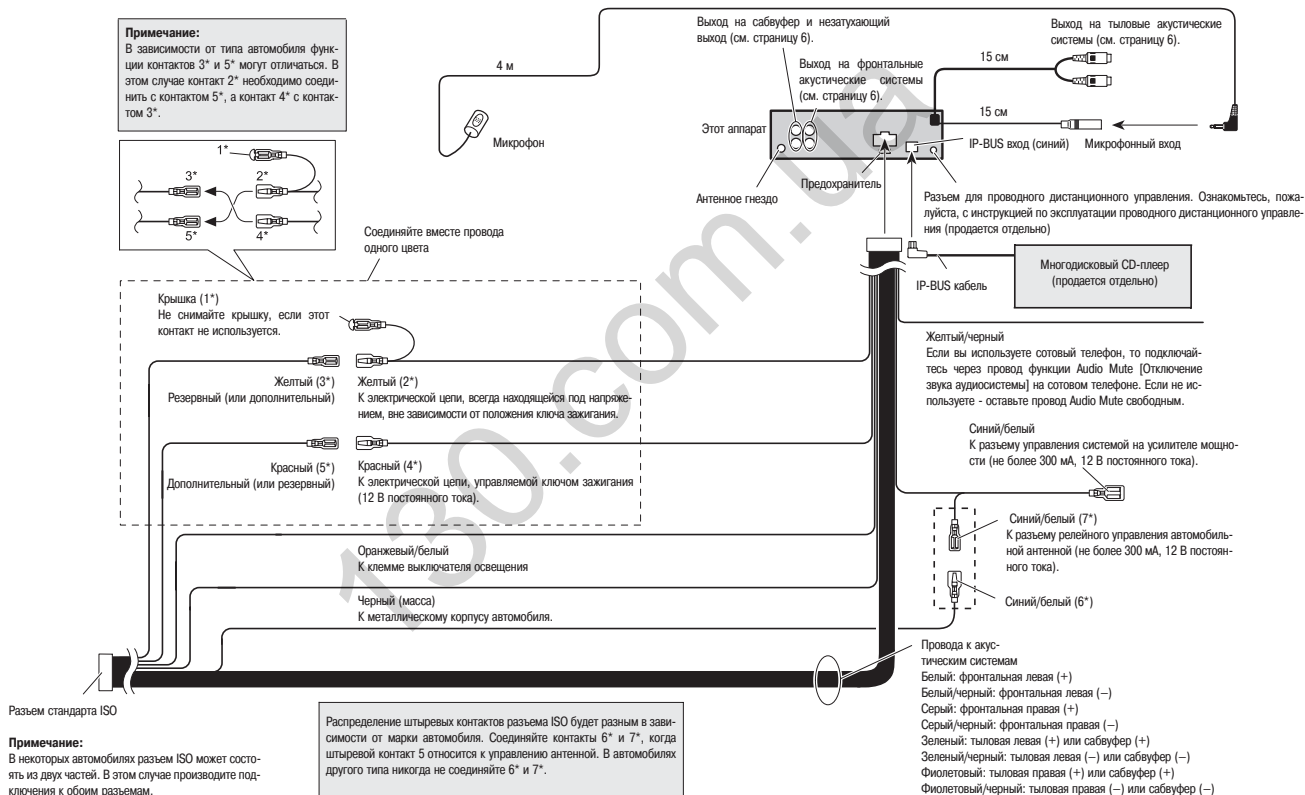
Примечание:
В зависимости от типа автомобиля функции контактов 3* и 5* могут отличаться. В этом случае контакт 2* необходимо соединить с контактом 5*, а контакт 4* с контактом 3*.

1*
3*
2*
5*
4*

4 м

Микрофон

Выход на сабвуфер и незатухающий выход (см. страницу 6).

Выход на фронтальные акустические системы (см. страницу 6).

Этот аппарат

Антенное гнездо

Предохранитель

15 см

15 см

Выход на тыловые акустические системы (см. страницу 6).

IP-BUS вход (синий)

Микрофонный вход

Разъем для проводного дистанционного управления. Ознакомьтесь, пожалуйста, с инструкцией по эксплуатации проводного дистанционного управления (продается отдельно)

Соединяйте вместе провода одного цвета

IP-BUS кабель

Многодисковый CD-плеер (продается отдельно)

Крышка (1*)
Не снимайте крышку, если этот контакт не используется.

Желтый (3*)
Резервный (или дополнительный)

Желтый (2*)
К электрической цепи, всегда находящейся под напряжением, вне зависимости от положения ключа зажигания.

Красный (5*)
Дополнительный (или резервный)

Красный (4*)
К электрической цепи, управляемой ключом зажигания (12 В постоянного тока).

Желтый/черный
Если вы используете сотовый телефон, то подключайтесь через провод функции Audio Mute [Отключение звука аудиосистемы] на сотовом телефоне. Если не используете - оставьте провод Audio Mute свободным.

Синий/белый
К разъему управления системой на усилителе мощности (не более 300 мА, 12 В постоянного тока).

Синий/белый (7*)
К разъему релейного управления автомобильной антенной (не более 300 мА, 12 В постоянного тока).

Синий/белый (6*)

Оранжевый/белый
К клемме выключателя освещения

Черный (масса)
К металлическому корпусу автомобиля.

Провода к акустическим системам
Белый: фронтальная левая (+)
Белый/черный: фронтальная левая (–)
Серый: фронтальная правая (+)
Серый/черный: фронтальная правая (–)
Зеленый: тыловая левая (+) или сабвуфер (+)
Зеленый/черный: тыловая левая (–) или сабвуфер (–)
Фиолетовый: тыловая правая (+) или сабвуфер (+)
Фиолетовый/черный: тыловая правая (–) или сабвуфер (–)

Разъем стандарта ISO

Примечание:
В некоторых автомобилях разъем ISO может состоять из двух частей. В этом случае производите подключения к обоим разъемам.

Распределение штыревых контактов разъема ISO будет разным в зависимости от марки автомобиля. Соединяйте контакты 6* и 7*, когда штыревой контакт 5 относится к управлению антенной. В автомобилях другого типа никогда не соединяйте 6* и 7*.

130.com.ua